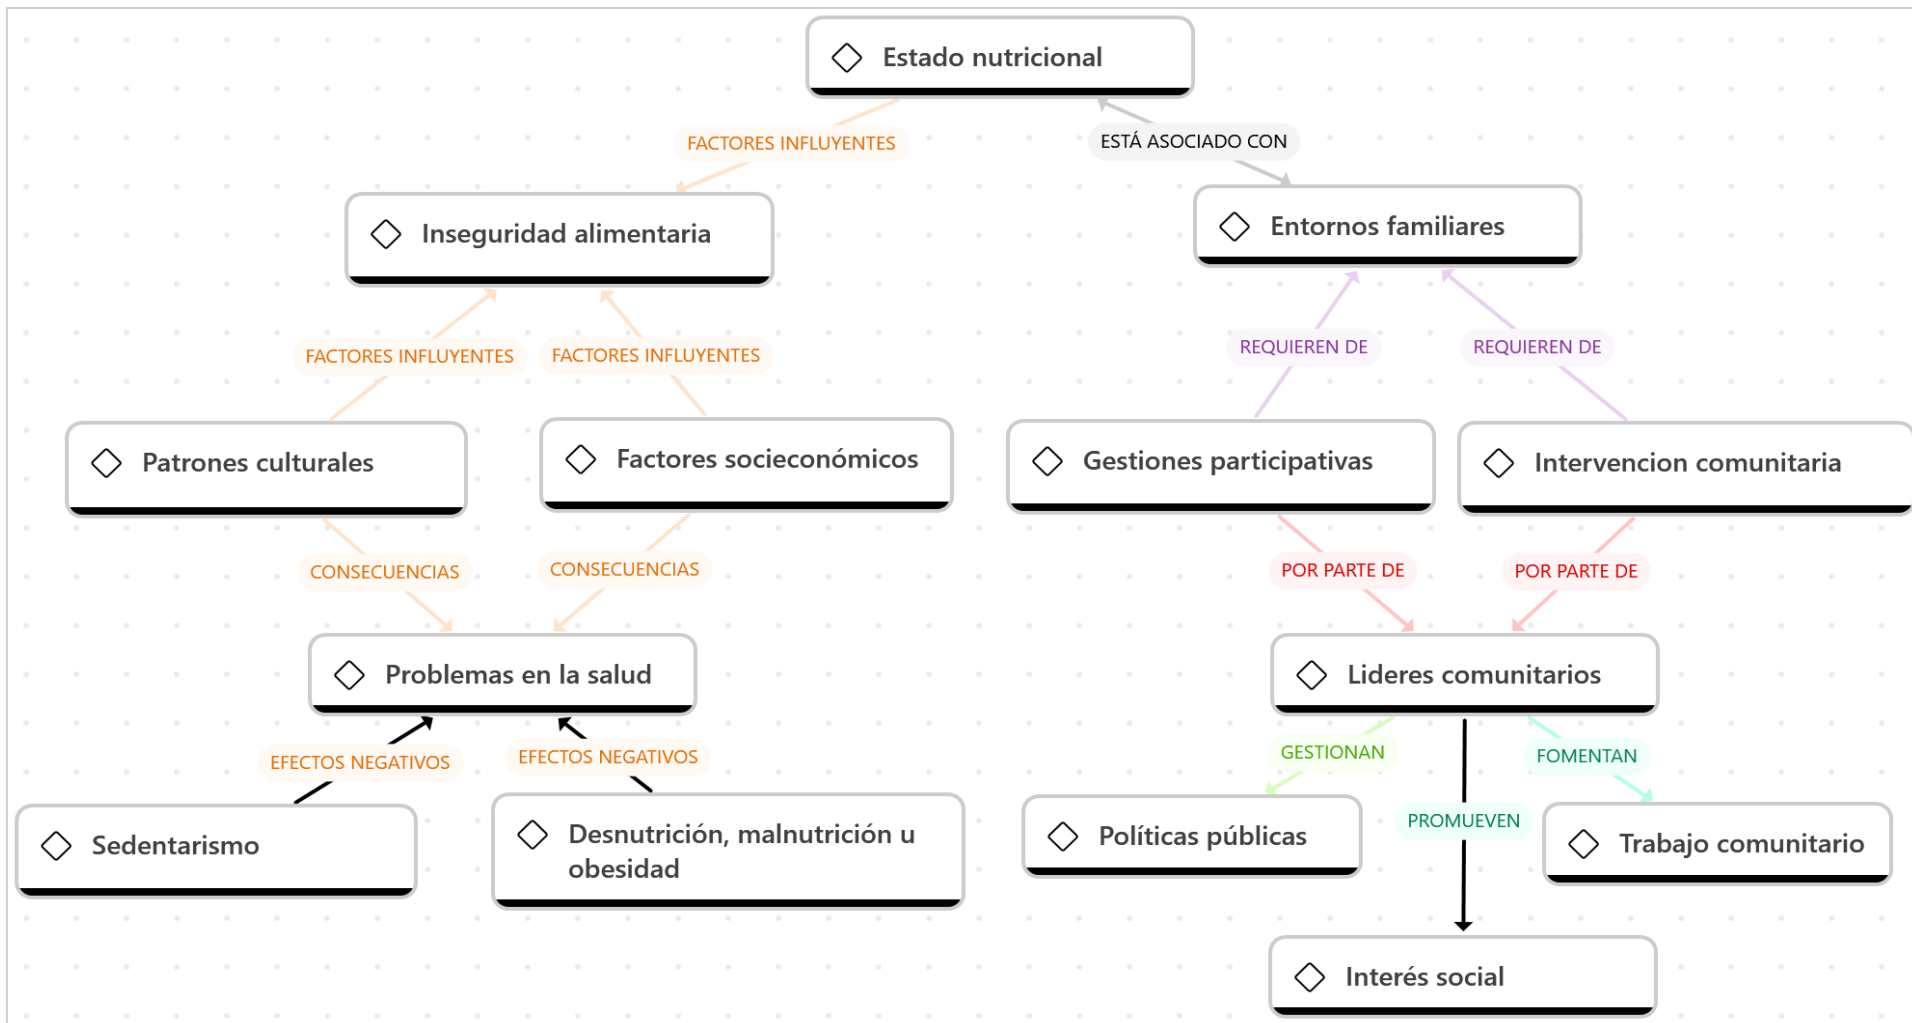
Estado nutricional

FACTORES INFLUYENTES

ESTÁ ASOCIADO CON

Inseguridad alimentaria

Entornos familiares

FACTORES INFLUYENTES

FACTORES INFLUYENTES

REQUIEREN DE

REQUIEREN DE

Patrones culturales

Factores socieconómicos

Gestiones participativas

Intervencion comunitaria

CONSECUENCIAS

CONSECUENCIAS

POR PARTE DE

POR PARTE DE

Problemas en la salud

Lideres comunitarios

EFECTOS NEGATIVOS

EFECTOS NEGATIVOS

GESTIONAN

FOMENTAN

Sedentarismo

Desnutrición, malnutrición u obesidad

Políticas públicas

PROMUEVEN

Trabajo comunitario

Interés social